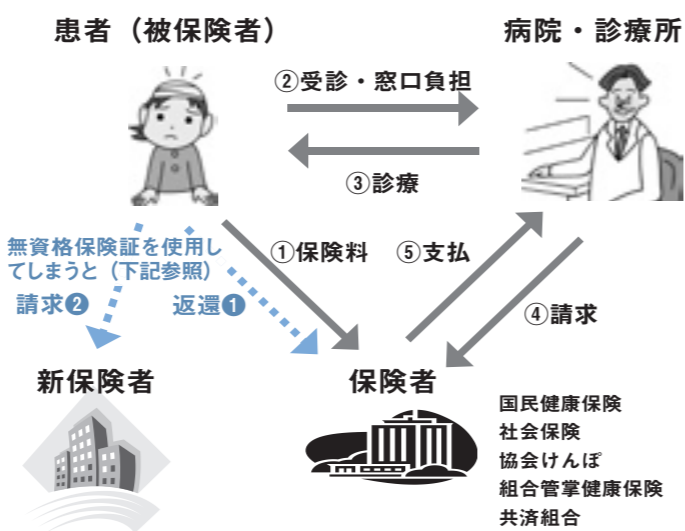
患者（被保険者）

病院・診療所

②受診・窓口負担

③診療

無資格保険証を使用してしまうと（下記参照）

請求❷

返還❶

①保険料

⑤支払

④請求

新保険者

保険者

国民健康保険
社会保険
協会けんぽ
組合管掌健康保険
共済組合